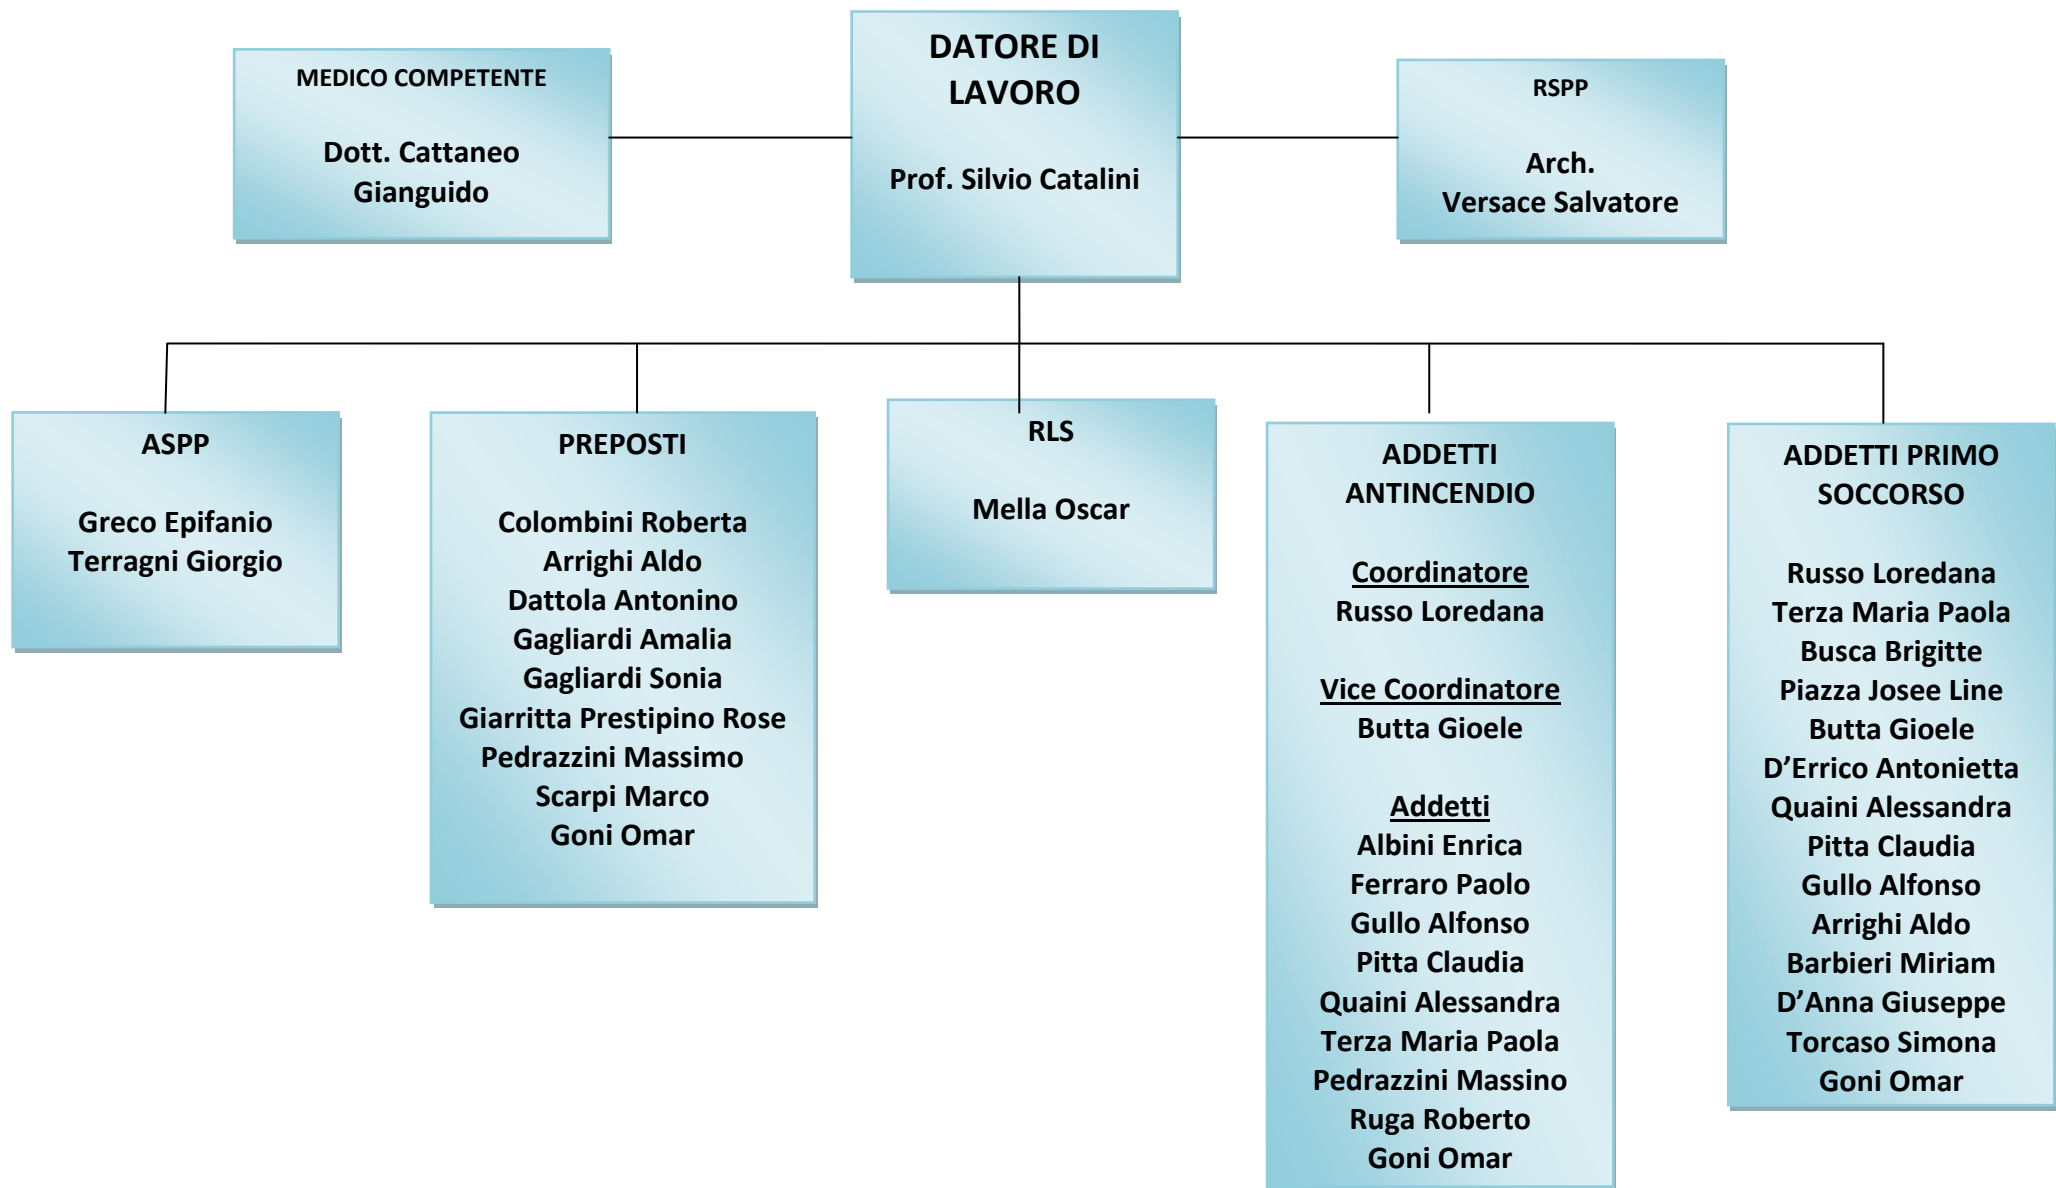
MEDICO COMPETENTE

Dott. Cattaneo Gianguido

DATORE DI LAVORO

Prof. Silvio Catalini

RSPP

Arch. Versace Salvatore

ASPP

Greco Epifanio
Terragni Giorgio

PREPOSTI

Colombini Roberta
Arrighi Aldo
Dattola Antonino
Gagliardi Amalia
Gagliardi Sonia
Giarritta Prestipino Rose
Pedrazzini Massimo
Scarpi Marco
Goni Omar

RLS

Mella Oscar

ADDETTI ANTINCENDIO

Coordinatore
Russo Loredana

Vice Coordinatore
Butta Gioele

Addetti
Albini Enrica
Ferraro Paolo
Gullo Alfonso
Pitta Claudia
Quaini Alessandra
Terza Maria Paola
Pedrazzini Massino
Ruga Roberto
Goni Omar

ADDETTI PRIMO SOCCORSO

Russo Loredana
Terza Maria Paola
Busca Brigitte
Piazza Josee Line
Butta Gioele
D’Errico Antonietta
Quaini Alessandra
Pitta Claudia
Gullo Alfonso
Arrighi Aldo
Barbieri Miriam
D’Anna Giuseppe
Torcaso Simona
Goni Omar